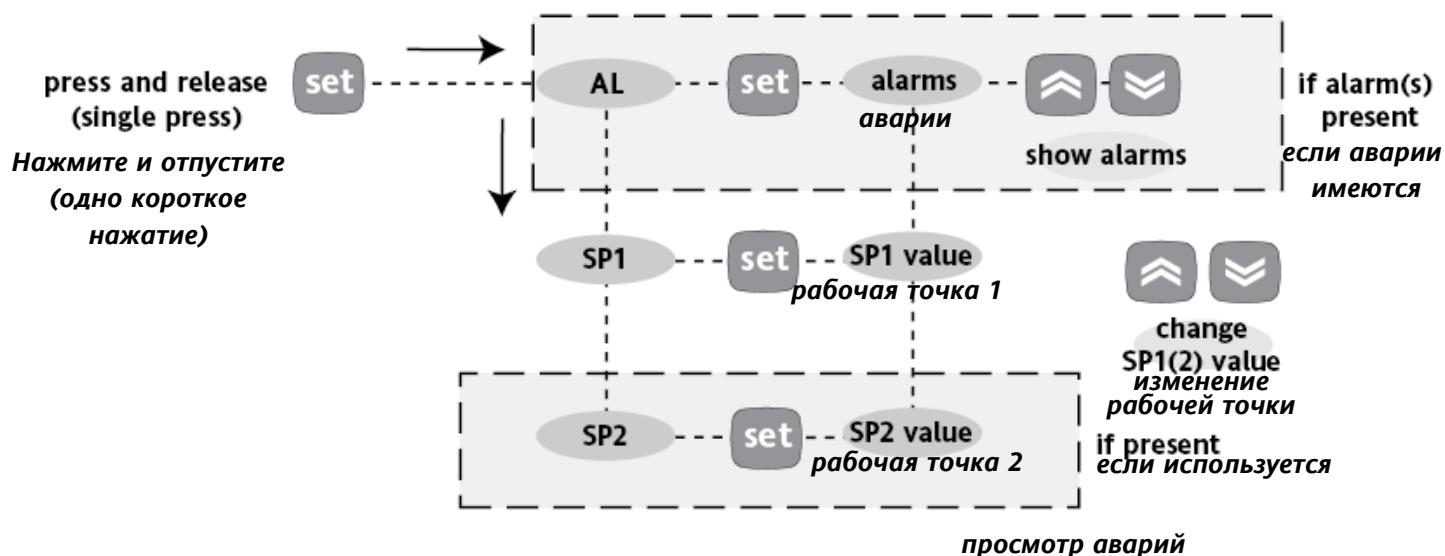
press and release (single press)

Нажмите и отпустите (одно короткое нажатие)

set

AL

set

alarms

аварии

show alarms

if alarm(s) present

если аварии имеются

SP1

set

SP1 value

рабочая точка 1

change SP1(2) value

изменение рабочей точки

SP2

set

SP2 value

рабочая точка 2

if present

если используется

просмотр аварий